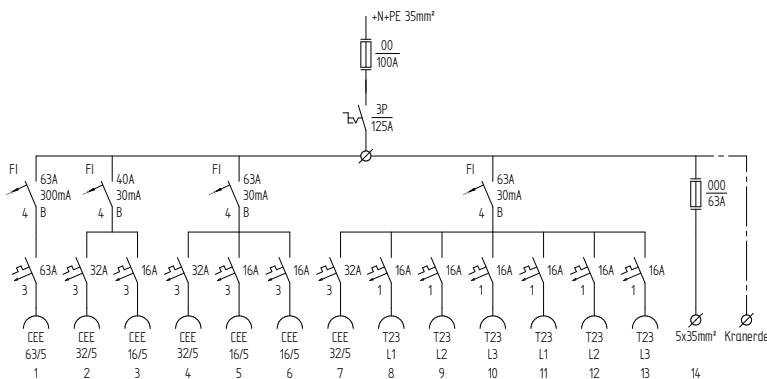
+N+PE 35mm²

00
100A

3P
125A

FI
63A
300mA
4 B

FI
40A
30mA
4 B

FI
63A
30mA
4 B

FI
63A
30mA
4 B

000
63A

63A
3

32A
3

16A
3

32A
3

16A
3

16A
3

32A
3

16A
1

16A
1

16A
1

16A
1

16A
1

16A
1

CEE
63/5
1

CEE
32/5
2

CEE
16/5
3

CEE
32/5
4

CEE
16/5
5

CEE
16/5
6

CEE
32/5
7

T23
L1
8

T23
L2
9

T23
L3
10

T23
L1
11

T23
L2
12

T23
L3
13

5x35mm²
14

Kranerde